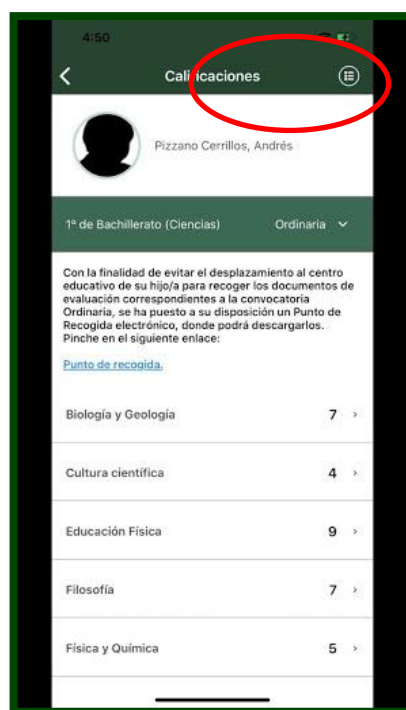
4:50

<

Calificaciones

Pizzano Cerrillos, Andrés

1º de Bachillerato (Ciencias)

Ordinaria

Con la finalidad de evitar el desplazamiento al centro educativo de su hijo/a para recoger los documentos de evaluación correspondientes a la convocatoria Ordinaria, se ha puesto a su disposición un Punto de Recogida electrónico, donde podrá descargarlos. Pinche en el siguiente enlace:

Punto de recogida.

Biología y Geología 7 >

Cultura científica 4 >

Educación Física 9 >

Filosofía 7 >

Física y Química 5 >